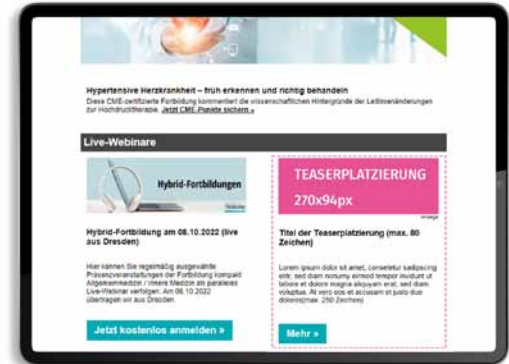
Hypertensive Herzkrankheit – früh erkennen und richtig behandeln

Diese CME-zertifizierte Fortbildung kommentiert die wissenschaftlichen Hintergründe der Leitlinienänderungen zur Hochdrucktherapie. Jetzt CME-Punkte sichern »

Live-Webinare

Hybrid-Fortbildungen

Hybrid-Fortbildung am 08.10.2022 (live aus Dresden)

Hier können Sie regelmäßig ausgewählte Präsenzveranstaltungen der Fortbildung kompakt Allgemeinmedizin / Innere Medizin als paralleles Live-Webinar verfolgen. Am 08.10.2022 übertragen wir aus Dresden.

Jetzt kostenlos anmelden »

TEASERPLATZIERUNG

270x94px

Anzeige

Titel der Teaserplatzierung (max. 80 Zeichen)

Lorem ipsum dolor sit amet, consetetur sadipscing elitr, sed diam nonumy eirmod tempor invidunt ut labore et dolore magna aliquyam erat, sed diam voluptua. At vero eos et accusam et justo duo dolores(max. 250 Zeichen)

Mehr »